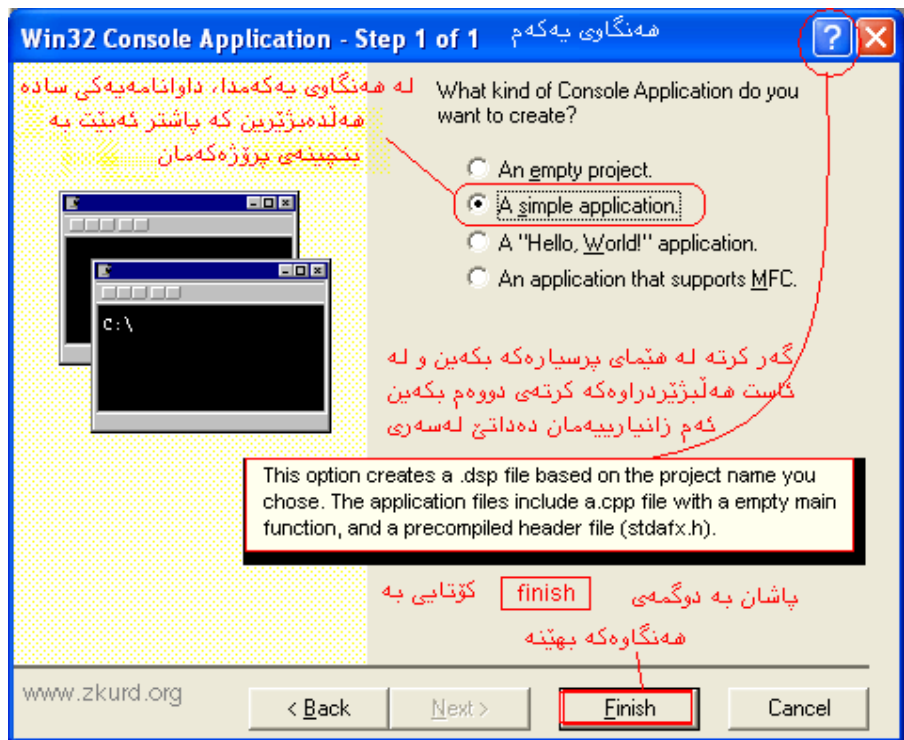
Win32 Console Application - Step 1 of 1

هەنگاوی یەکەم

لە هەنگاوی یەکەمدا، داوانامەیەکی سادە هەڵدەبژێرین کە پاشتر ئەبێت بە بنچینەی پرۆژەکەمان

What kind of Console Application do you want to create?

An empty project.

A simple application.

A "Hello, World!" application.

An application that supports MFC.

C:\

گەر کرتە لە هێمای پرسیارەکە بکەین و لە ئاست هەڵبژێردراوەکە کرتەی دووەم بکەین ئەم زانیارییەمان دەداتێ لەسەری

This option creates a .dsp file based on the project name you chose. The application files include a.cpp file with a empty main function, and a precompiled header file (stdafx.h).

پاشان بە دوگمەی finish کۆتایی بە هەنگاوەکە بهێنە

www.zkurd.org

< Back

Next >

Finish

Cancel